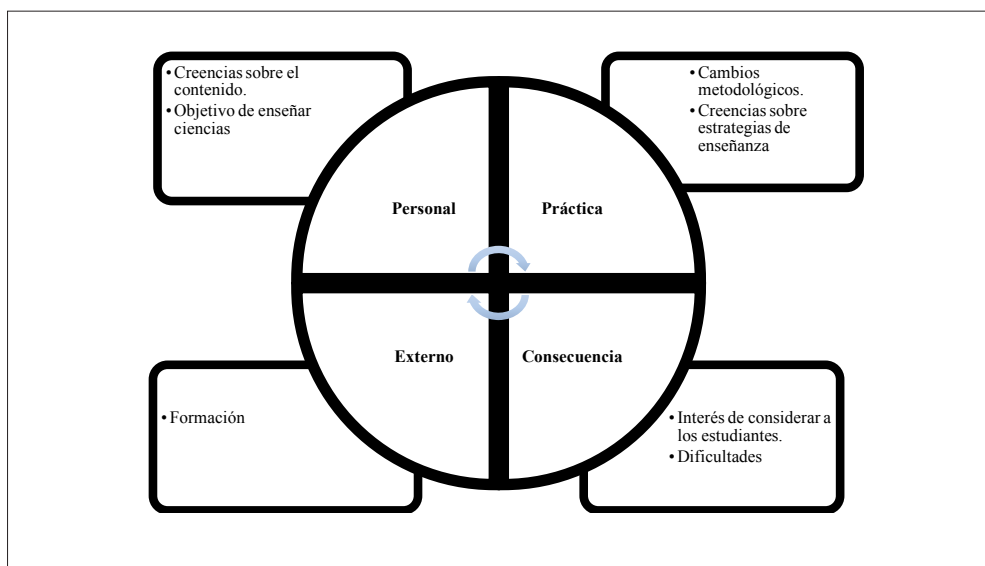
• Creencias sobre el contenido.
• Objetivo de enseñar ciencias

• Cambios metodológicos.
• Creencias sobre estrategias de enseñanza

Personal

Práctica

Externo

Consecuencia

• Formación

• Interés de considerar a los estudiantes.
• Dificultades